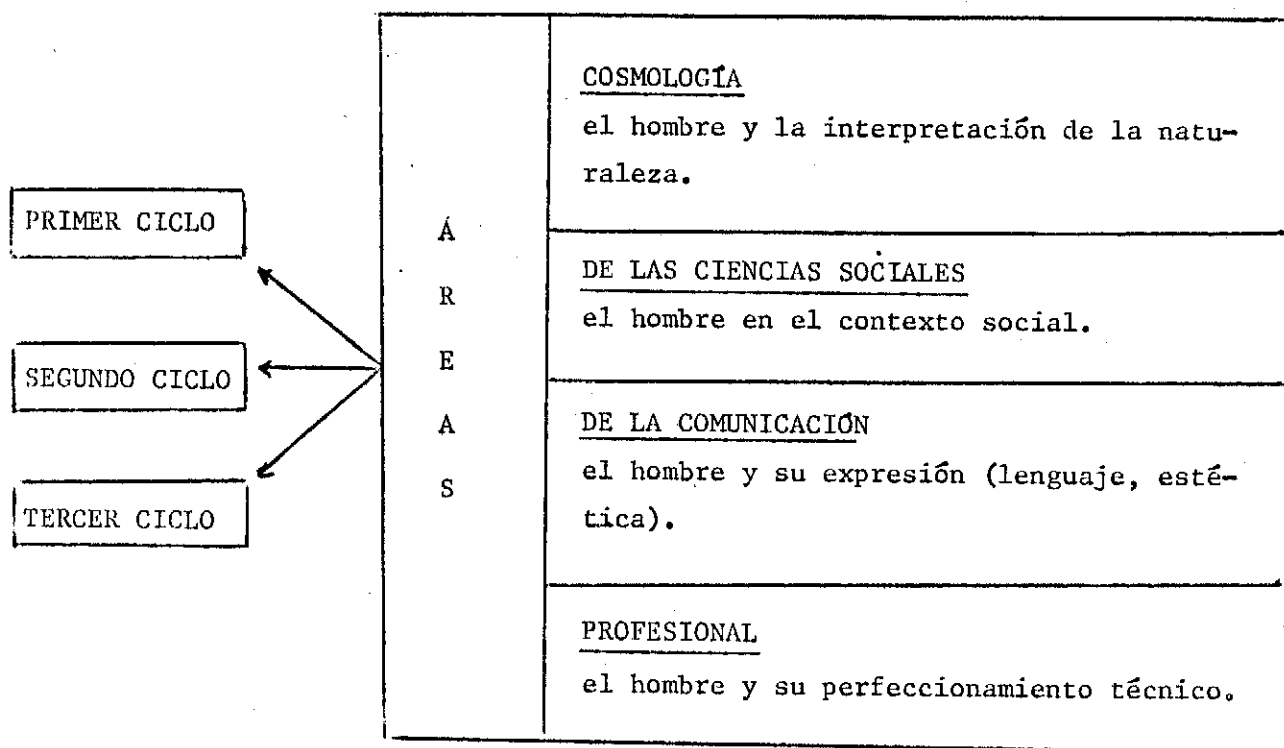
PRIMER CICLO

SEGUNDO CICLO

TERCER CICLO

Á
R
E
A
S

COSMOLOGÍA
el hombre y la interpretación de la naturaleza.

DE LAS CIENCIAS SOCIALES
el hombre en el contexto social.

DE LA COMUNICACIÓN
el hombre y su expresión (lenguaje, estética).

PROFESIONAL
el hombre y su perfeccionamiento técnico.